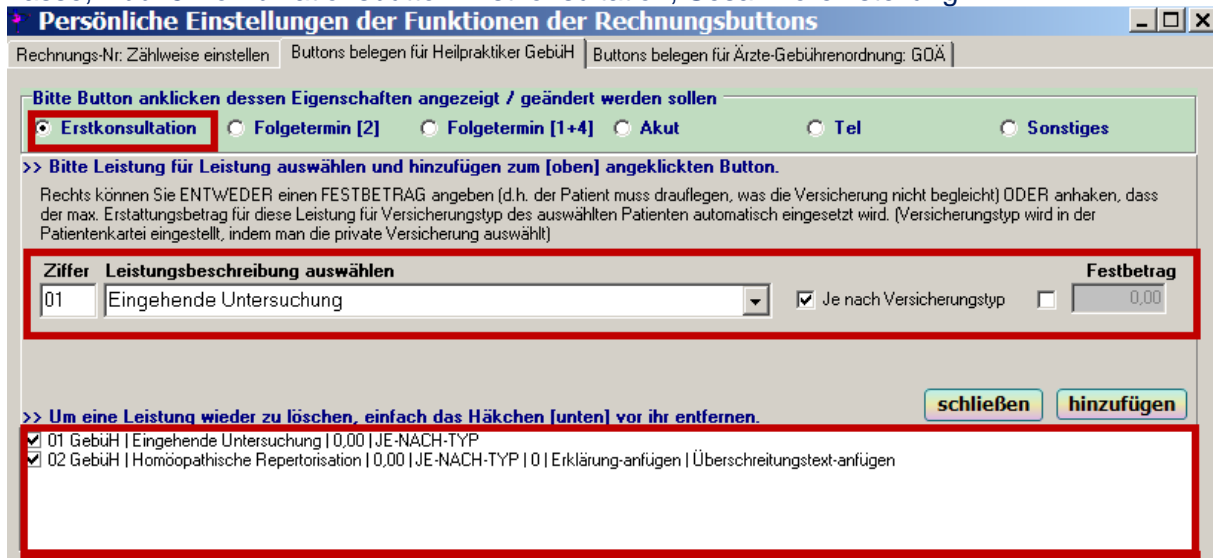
Persönliche Einstellungen der Funktionen der Rechnungsbuttons

Rechnungs-Nr: Zählweise einstellen | Buttons belegen für Heilpraktiker GebüH | Buttons belegen für Ärzte-Gebührenordnung: GOÄ

Bitte Button anklicken dessen Eigenschaften angezeigt / geändert werden sollen

Erstkonsultation   Folgetermin [2]   Folgetermin [1+4]   Akut   Tel   Sonstiges

>> Bitte Leistung für Leistung auswählen und hinzufügen zum [oben] angeklickten Button.

Rechts können Sie ENTWEDER einen FESTBETRAG angeben (d.h. der Patient muss drauflegen, was die Versicherung nicht begleicht) ODER anhaken, dass der max. Erstattungsbetrag für diese Leistung für Versicherungstyp des auswählten Patienten automatisch eingesetzt wird. (Versicherungstyp wird in der Patientenkartei eingestellt, indem man die private Versicherung auswählt)

Ziffer   Leistungsbeschreibung auswählen   Festbetrag

01   Eingehende Untersuchung   Je nach Versicherungstyp   0,00

schließen   hinzufügen

>> Um eine Leistung wieder zu löschen, einfach das Häkchen [unten] vor ihr entfernen.

01 GebüH | Eingehende Untersuchung | 0,00 | JE-NACH-TYP
02 GebüH | Homöopathische Repertorisation | 0,00 | JE-NACH-TYP | 0 | Erklärung-anfügen | Überschreitungstext-anfügen